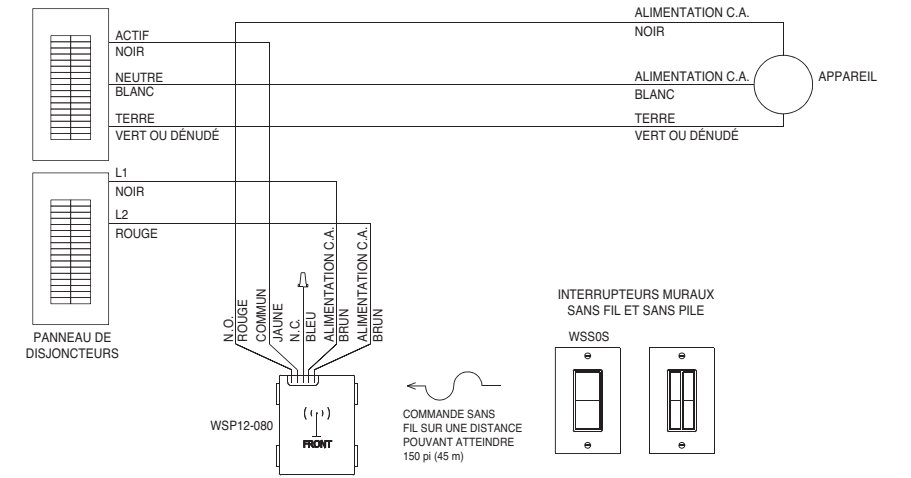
ACTIF
NOIR
NEUTRE
BLANC
TERRE
VERT OU DÉNUDÉ

ALIMENTATION C.A.
NOIR
ALIMENTATION C.A.
BLANC
TERRE
VERT OU DÉNUDÉ

APPAREIL

L1
NOIR
L2
ROUGE

PANNEAU DE DISJONCTEURS

N.O.
ROUGE
COMMUN
JAUNE
N.C.
BLEU
ALIMENTATION C.A.
BRUN
ALIMENTATION C.A.
BRUN

WSP12-080
FRONT

COMMANDE SANS FIL SUR UNE DISTANCE POUVANT ATTEINDRE 150 pi (45 m)

INTERRUPTEURS MURAUX SANS FIL ET SANS PILE
WSS0S